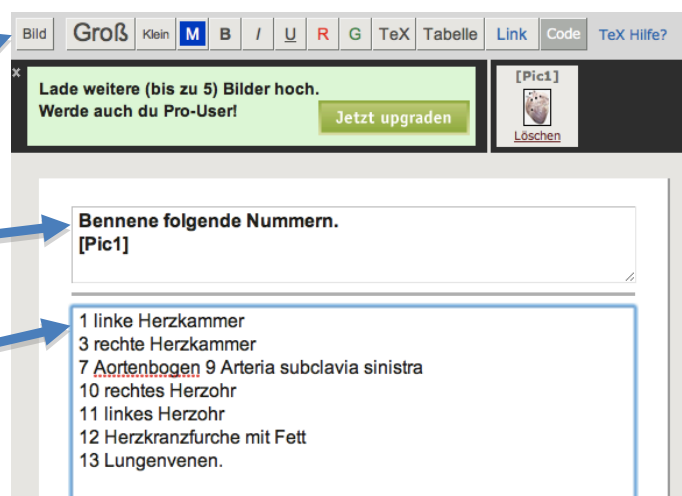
Bild Groß Klein M B I U R G TeX Tabelle Link Code TeX Hilfe?

×

Lade weitere (bis zu 5) Bilder hoch.
Werde auch du Pro-User!

Jetzt upgraden

[Pic1]

Löschen

Bennene folgende Nummern.
[Pic1]

1 linke Herzkammer
3 rechte Herzkammer
7 Aortenbogen 9 Arteria subclavia sinistra
10 rechtes Herzohr
11 linkes Herzohr
12 Herzkranzfurche mit Fett
13 Lungenvenen.